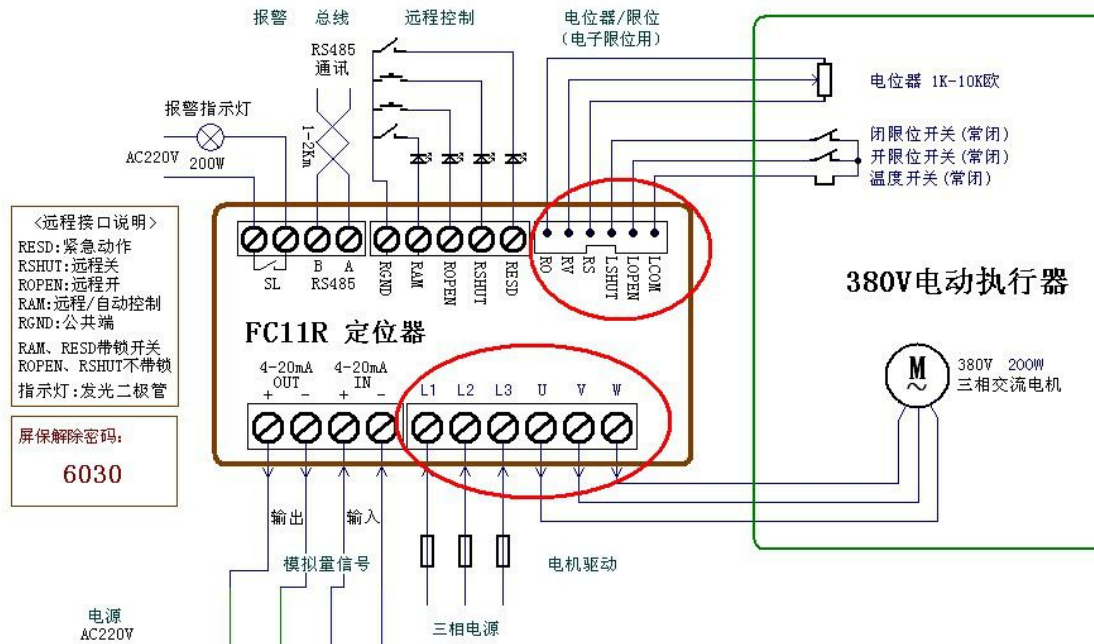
报警 总线 远程控制 电位器/限位 (电子限位用)

RS485 通讯

报警指示灯

AC220V 200W

1-2Km

电位器 1K-10K欧

闭限位开关(常闭)
开限位开关(常闭)
温度开关(常闭)

<远程接口说明>
RESD:紧急动作
RSHUT:远程关
ROPEN:远程开
RAM:远程/自动控制
RGND:公共端
RAM、RESD带锁开关
ROPEN、RSHUT不带锁
指示灯:发光二极管

SL B A RS485 RGND RAM ROPEN RSHUT RESD RO RV RS LSHUT LOPEN LCOM

380V电动执行器

FC11R 定位器

4-20mA OUT + -
4-20mA IN + -
L1 L2 L3 U V W

M
380V 200W
三相交流电机

屏保解除密码:
6030

输出 输入
模拟量信号
电机驱动
电源 AC220V
三相电源